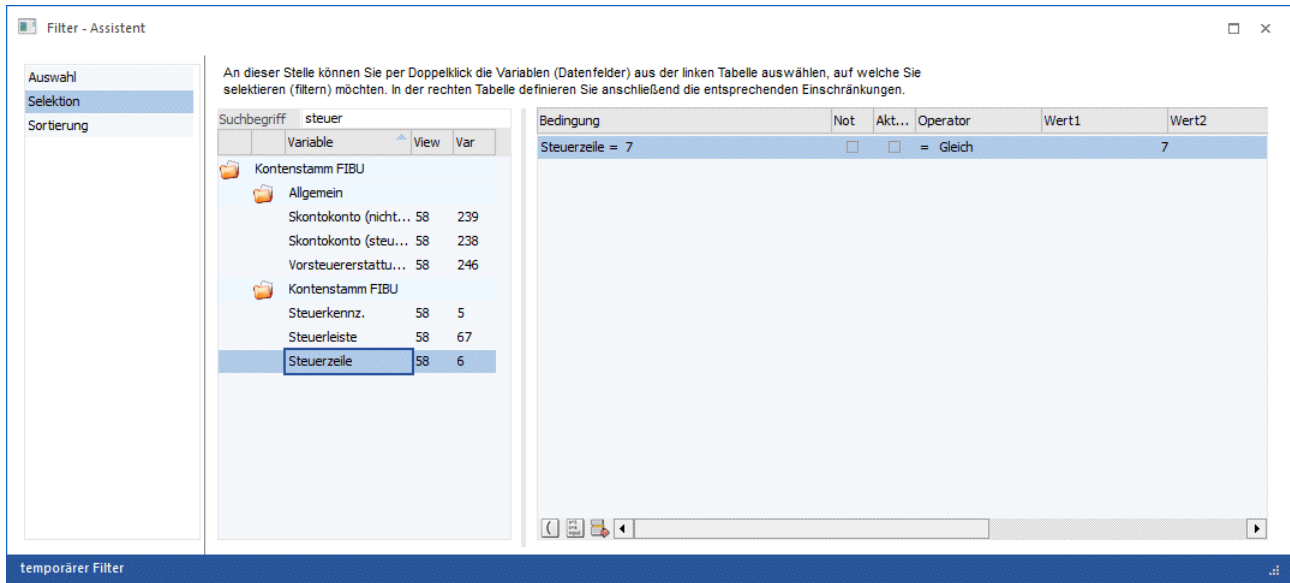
Filter - Assistent

Auswahl
Selektion
Sortierung

An dieser Stelle können Sie per Doppelklick die Variablen (Datenfelder) aus der linken Tabelle auswählen, auf welche Sie selektieren (filtern) möchten. In der rechten Tabelle definieren Sie anschließend die entsprechenden Einschränkungen.

Suchbegriff steuer

| Variable | View | Var |
|---|---|---|
| Kontenstamm FIBU | | |
| Allgemein | | |
| Skontokonto (nicht... | 58 | 239 |
| Skontokonto (steu... | 58 | 238 |
| Vorsteuererstattu... | 58 | 246 |
| Kontenstamm FIBU | | |
| Steuerkennz. | 58 | 5 |
| Steuerleiste | 58 | 67 |
| Steuerzeile | 58 | 6 |

| Bedingung | Not | Akt... | Operator | Wert1 | Wert2 |
|---|---|---|---|---|---|
| Steuerzeile = 7 | | | = Gleich | 7 | |

(

temporärer Filter